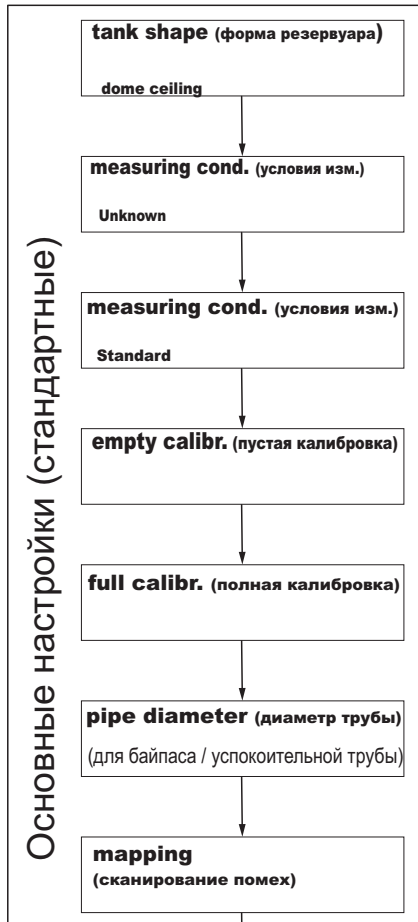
Основные настройки (стандартные)

tank shape (форма резервуара)

dome ceiling

measuring cond. (условия изм.)

Unknown

measuring cond. (условия изм.)

Standard

empty calibr. (пустая калибровка)

full calibr. (полная калибровка)

pipe diameter (диаметр трубы)

(для байпаса / успокоительной трубы)

mapping

(сканирование помех)